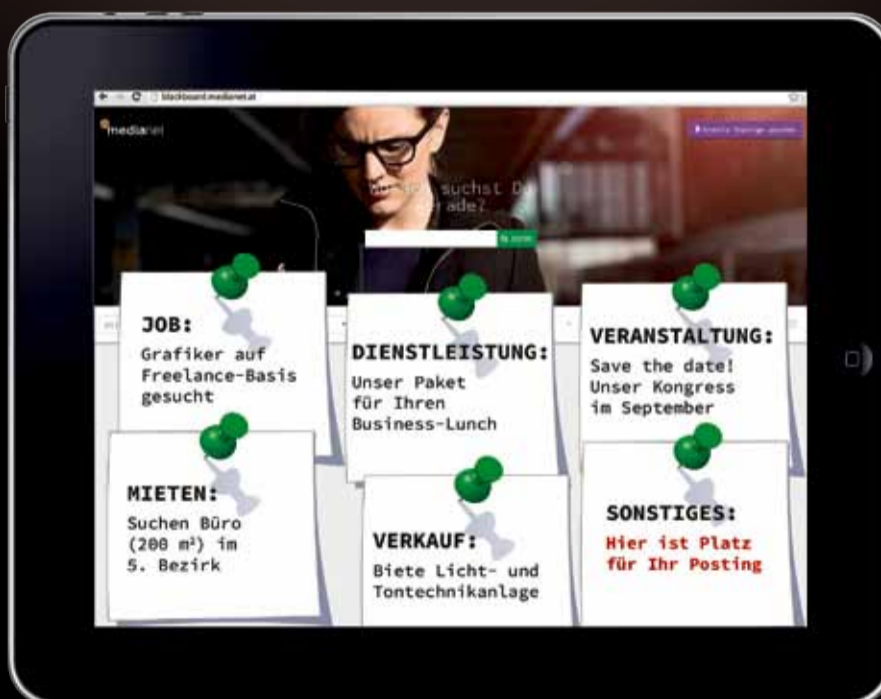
blackboard.medianet.at

medianet

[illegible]

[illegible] suchst D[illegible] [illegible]ade?

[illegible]

JOB:
Grafiker auf Freelance-Basis gesucht

DIENSTLEISTUNG:
Unser Paket für Ihren Business-Lunch

VERANSTALTUNG:
Save the date! Unser Kongress im September

MIETEN:
Suchen Büro (200 m²) im 5. Bezirk

VERKAUF:
Biete Licht- und Tontechnikanlage

SONSTIGES:
Hier ist Platz für Ihr Posting